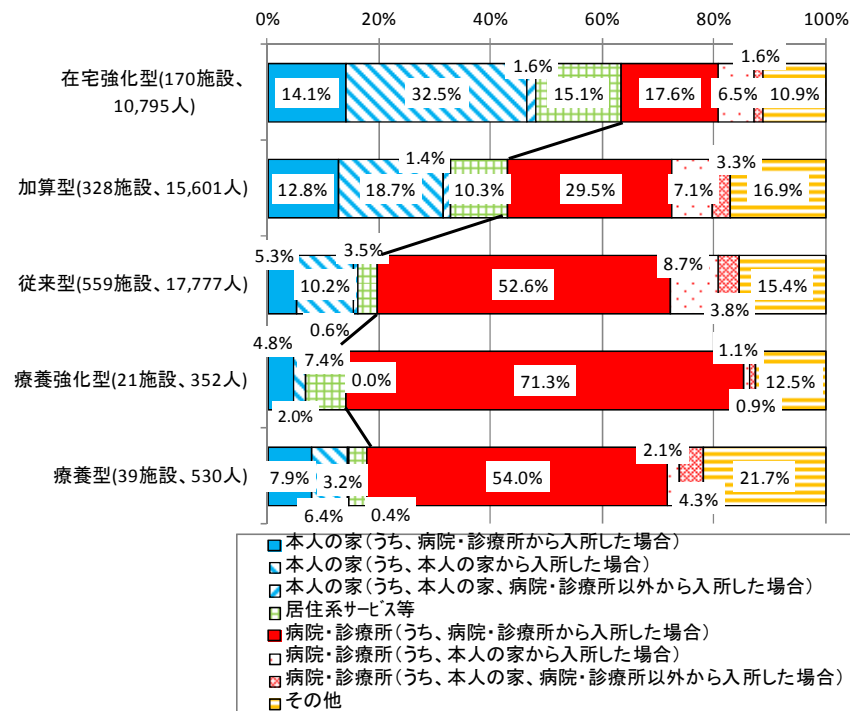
0%
20%
40%
60%
80%
100%

在宅強化型(170施設、10,795人)
14.1%
32.5%
1.6%
15.1%
17.6%
6.5%
1.6%
10.9%

加算型(328施設、15,601人)
12.8%
18.7%
1.4%
10.3%
29.5%
7.1%
3.3%
16.9%

従来型(559施設、17,777人)
5.3%
10.2%
3.5%
0.6%
52.6%
8.7%
3.8%
15.4%

療養強化型(21施設、352人)
4.8%
2.0%
7.4%
0.0%
71.3%
1.1%
0.9%
12.5%

療養型(39施設、530人)
7.9%
6.4%
3.2%
0.4%
54.0%
2.1%
4.3%
21.7%

本人の家(うち、病院・診療所から入所した場合)
本人の家(うち、本人の家から入所した場合)
本人の家(うち、本人の家、病院・診療所以外から入所した場合)
居住系サービス等
病院・診療所(うち、病院・診療所から入所した場合)
病院・診療所(うち、本人の家から入所した場合)
病院・診療所(うち、本人の家、病院・診療所以外から入所した場合)
その他